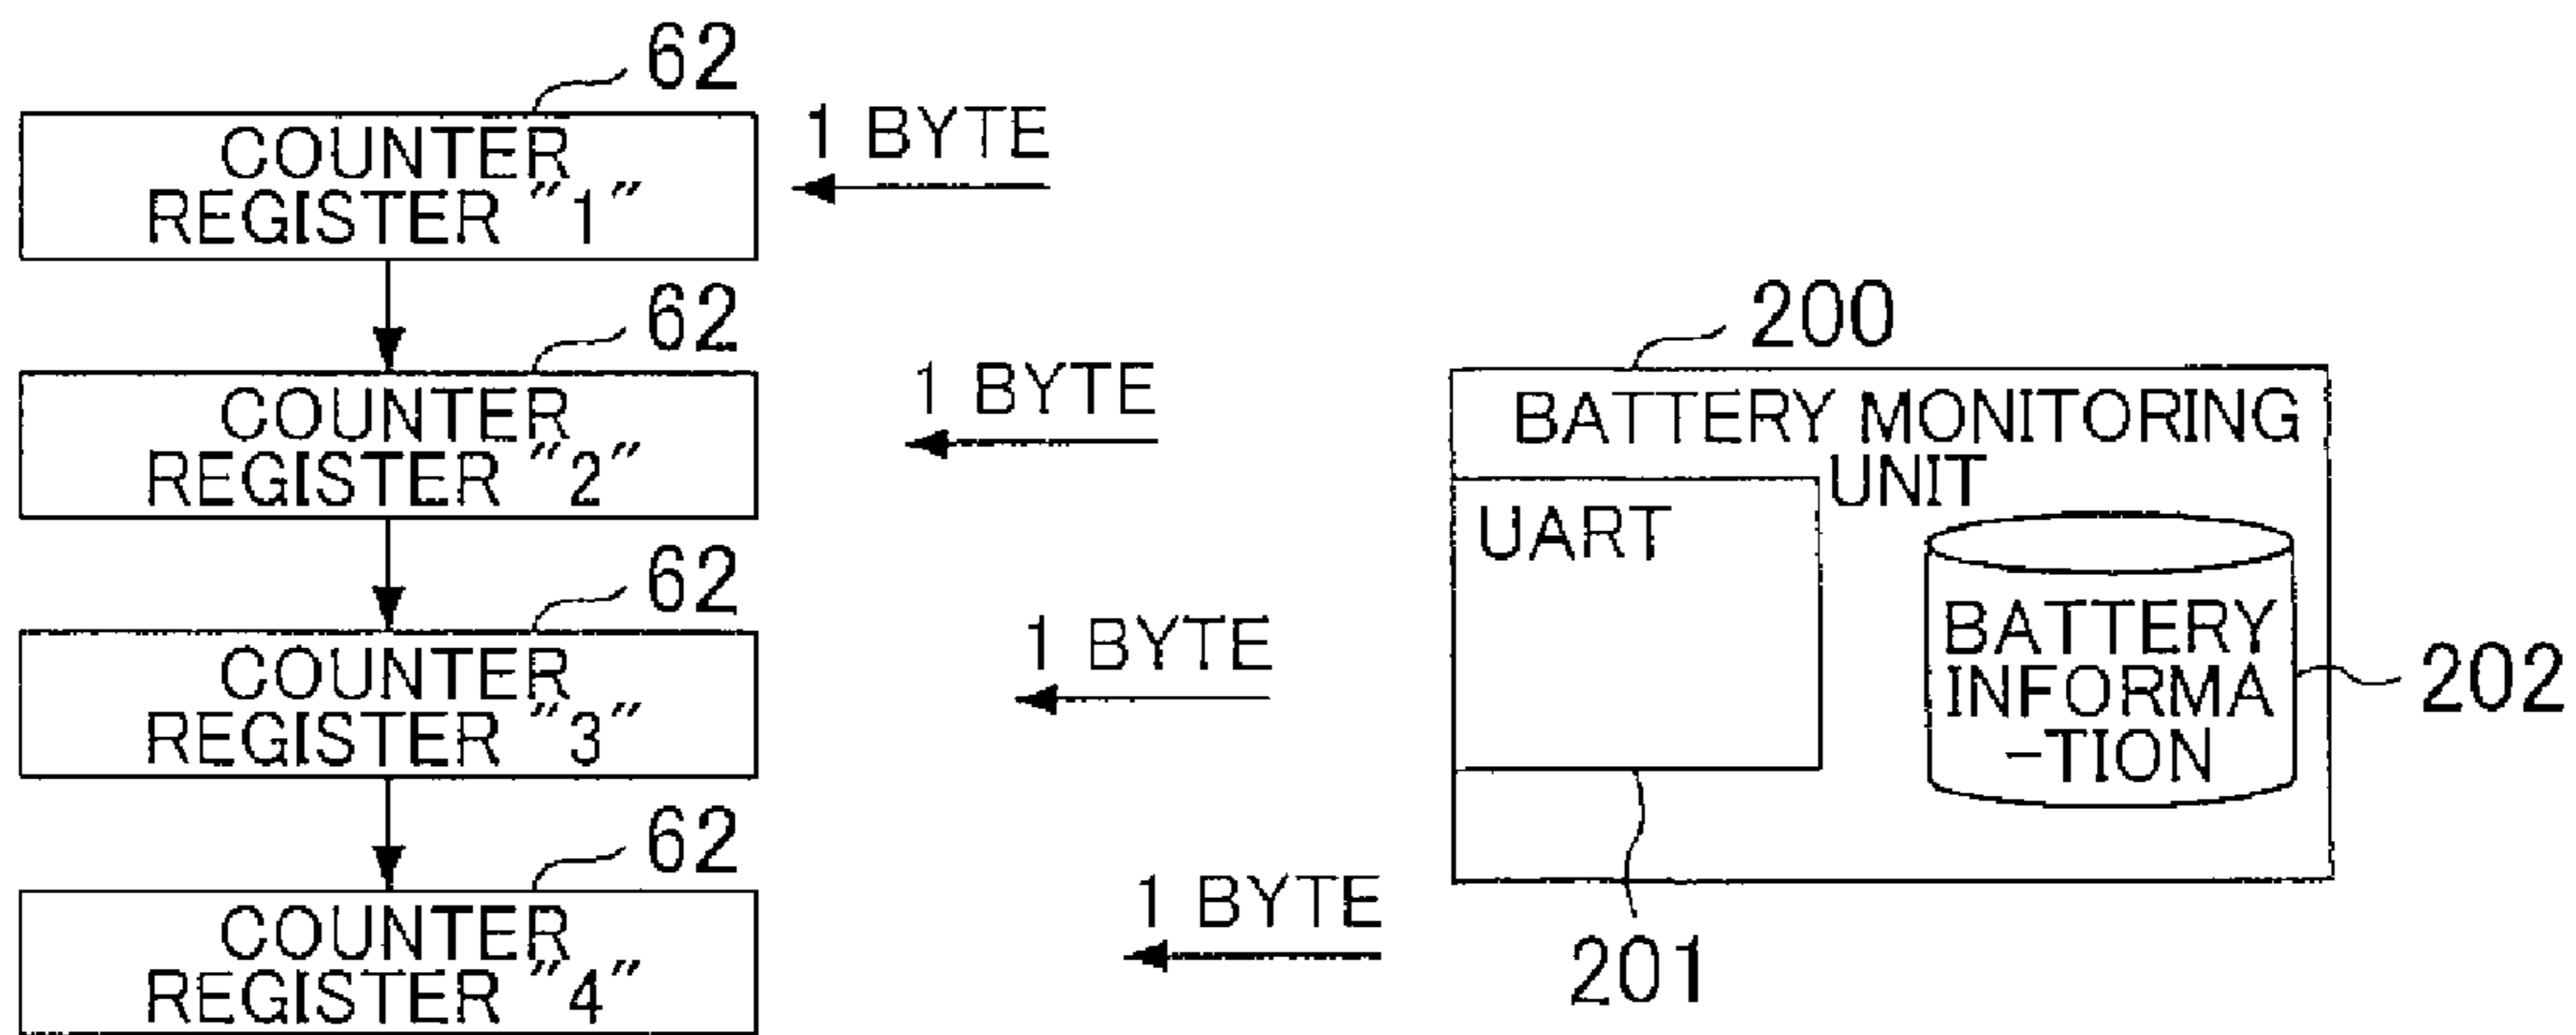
62

COUNTER REGISTER "1"

1 BYTE

62

COUNTER REGISTER "2"

1 BYTE

62

COUNTER REGISTER "3"

1 BYTE

62

COUNTER REGISTER "4"

1 BYTE

200

BATTERY MONITORING UNIT

UART

BATTERY INFORMA-TION

202

201